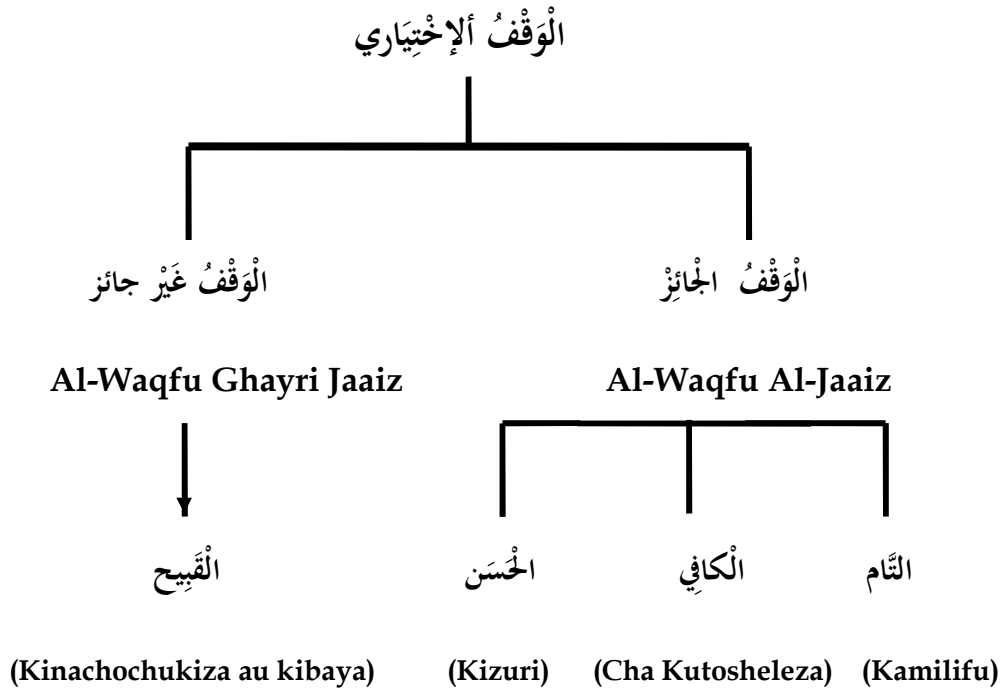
الْوَقْفُ ألإخْتِيَاري

الْوَقْفُ الْجَائِزْ

الْوَقْفُ غَيْر جائز

Al-Waqfu Al-Jaaiz

Al-Waqfu Ghayri Jaaiz

التَّام

الْكافِي

الْحَسَن

الْقَبِيح

(Kamilifu)

(Cha Kutosheleza)

(Kizuri)

(Kinachochukiza au kibaya)